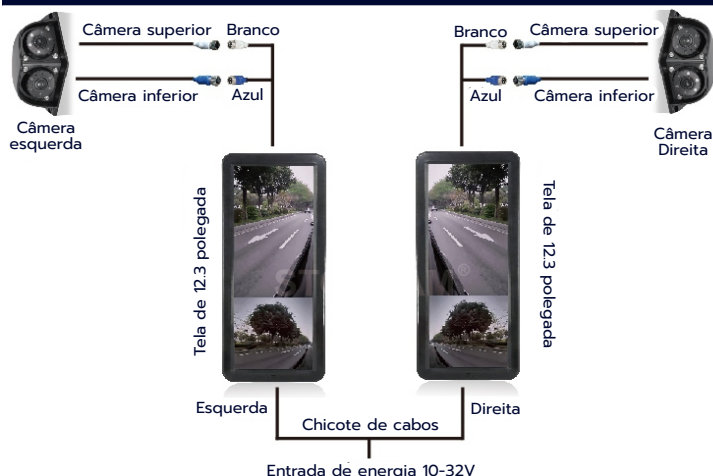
Câmera superior Branco
Câmera inferior Azul
Câmera esquerda

Branco Câmera superior
Azul Câmera inferior
Câmera Direita

Tela de 12.3 polegada

Tela de 12.3 polegada

Esquerda
Chicote de cabos
Direita

Entrada de energia 10-32V